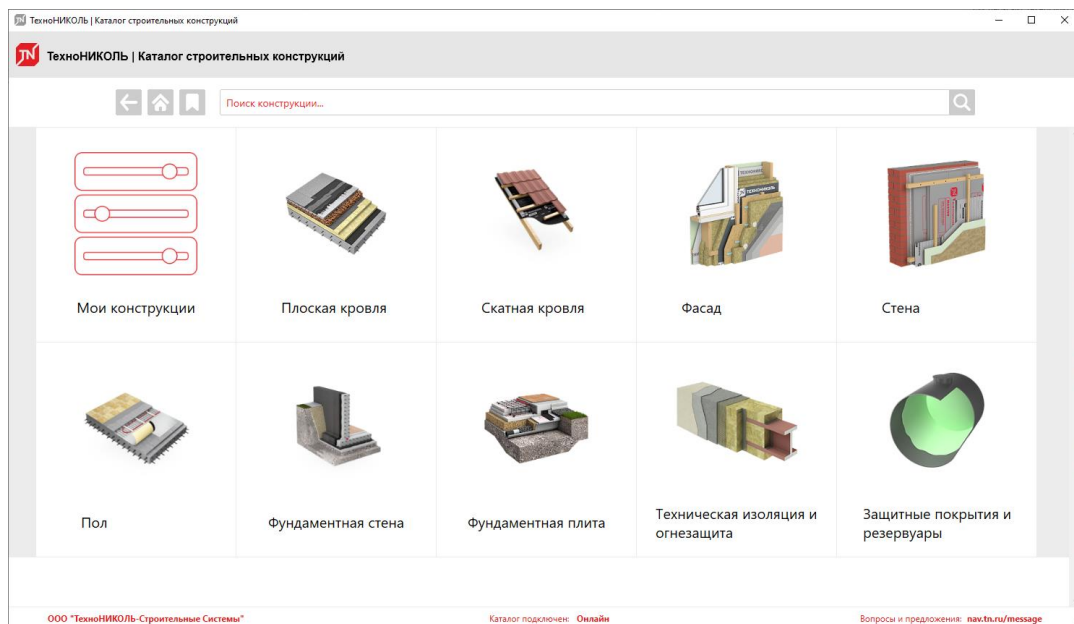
ТехноНИКОЛЬ | Каталог строительных конструкций

ТехноНИКОЛЬ | Каталог строительных конструкций

Поиск конструкции...

Мои конструкции

Плоская кровля

Скатная кровля

Фасад

Стена

Пол

Фундаментная стена

Фундаментная плита

Техническая изоляция и огнезащита

Защитные покрытия и резервуары

ООО "ТехноНИКОЛЬ-Строительные Системы"

Каталог подключен: Онлайн

Вопросы и предложения: nav.tn.ru/message